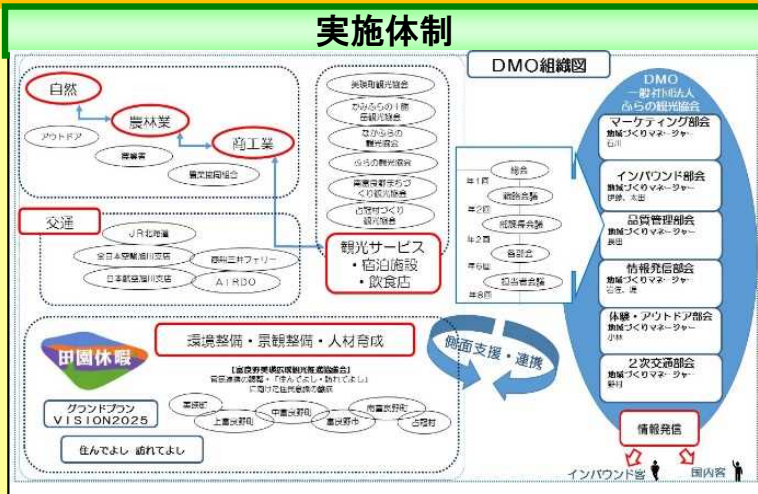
実施体制

DMO組織図

自然

農林業

商工業

アウトドア

農業者

農業協同組合

美瑛町観光協会

かみふらの十勝岳観光協会

なかふらの観光協会

ふらの観光協会

南富良野町まちづくり観光協会

占冠村づくり観光協会

交通

JR北海道

全日本空輸旭川支店

日本航空旭川支店

商船三井フェリー

AIRDO

観光サービス
・宿泊施設
・飲食店

年1回 総会

理事会

年2回 部会長会議

年2回 各部会

年6回 担当者会議

年8回

DMO
一般社団法人
ふらの観光協会

マーケティング部会
地域づくりマネージャー
石川

インバウンド部会
地域づくりマネージャー
伊藤、太田

品質管理部会
地域づくりマネージャー
長田

情報発信部会
地域づくりマネージャー
岩佐、湯

体験・アウトドア部会
地域づくりマネージャー
小林

2次交通部会
地域づくりマネージャー
野村

情報発信

インバウンド客

国内客

環境整備・景観整備・人材育成

側面支援・連携

田園休暇

【富良野美瑛広域観光推進協議会】
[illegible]

グランドプラン
VISION2025

美瑛町

上富良野町

中富良野町

富良野市

南富良野町

占冠村

住んでよし 訪れてよし